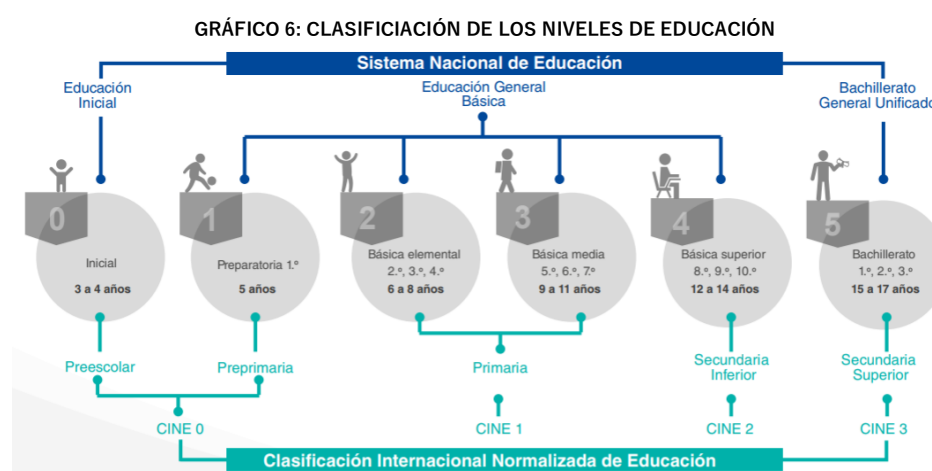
GRÁFICO 6: CLASIFICIACIÓN DE LOS NIVELES DE EDUCACIÓN

Sistema Nacional de Educación

Educación Inicial

Educación General Básica

Bachillerato General Unificado

0
Inicial
3 a 4 años

1
Preparatoria 1.º
5 años

2
Básica elemental
2.º, 3.º, 4.º
6 a 8 años

3
Básica media
5.º, 6.º, 7º
9 a 11 años

4
Básica superior
8.º, 9.º, 10.º
12 a 14 años

5
Bachillerato
1.º, 2.º, 3.º
15 a 17 años

Preescolar

Preprimaria

Primaria

Secundaria Inferior

Secundaria Superior

CINE 0

CINE 1

CINE 2

CINE 3

Clasificación Internacional Normalizada de Educación